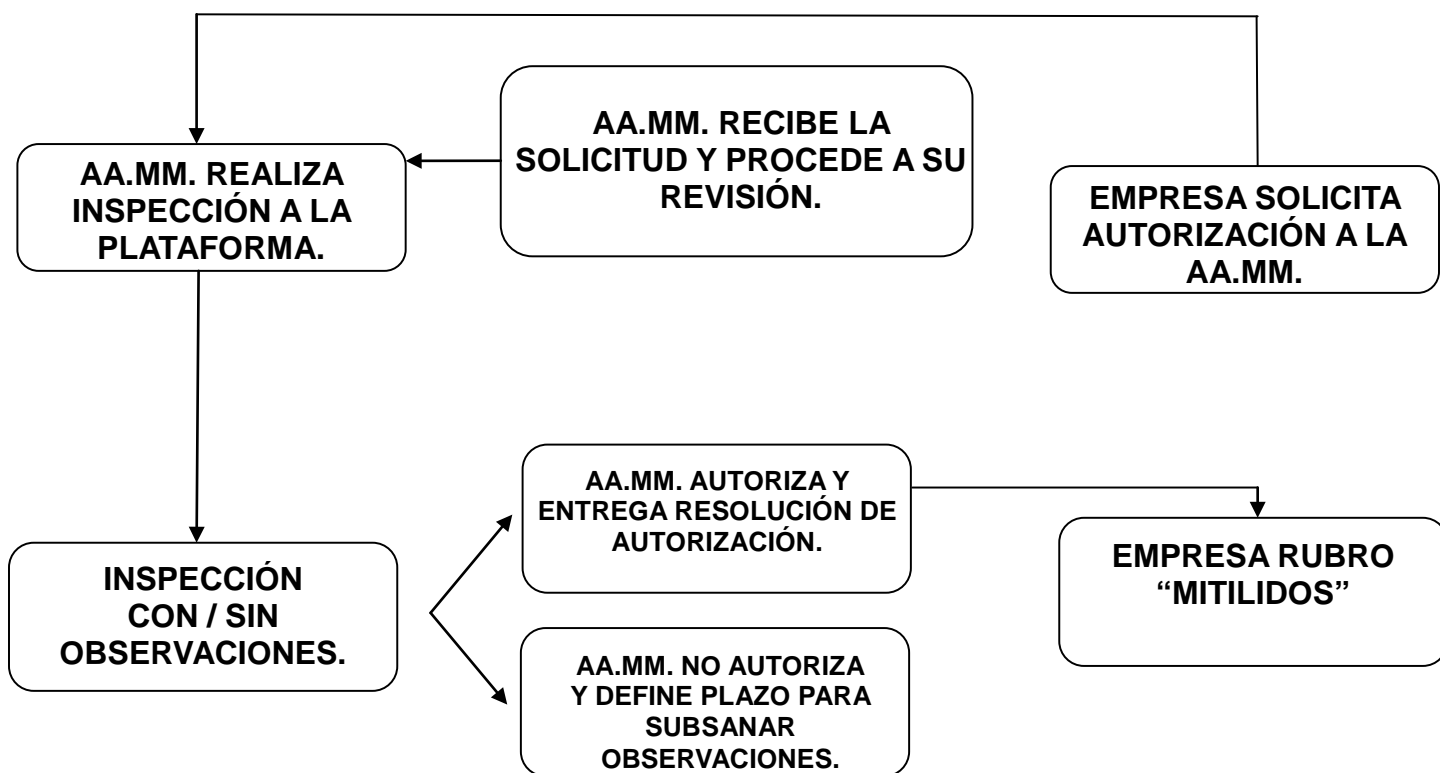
AA.MM. REALIZA INSPECCIÓN A LA PLATAFORMA.

AA.MM. RECIBE LA SOLICITUD Y PROCEDE A SU REVISIÓN.

EMPRESA SOLICITA AUTORIZACIÓN A LA AA.MM.

INSPECCIÓN CON / SIN OBSERVACIONES.

AA.MM. AUTORIZA Y ENTREGA RESOLUCIÓN DE AUTORIZACIÓN.

AA.MM. NO AUTORIZA Y DEFINE PLAZO PARA SUBSANAR OBSERVACIONES.

EMPRESA RUBRO “MITILIDOS”